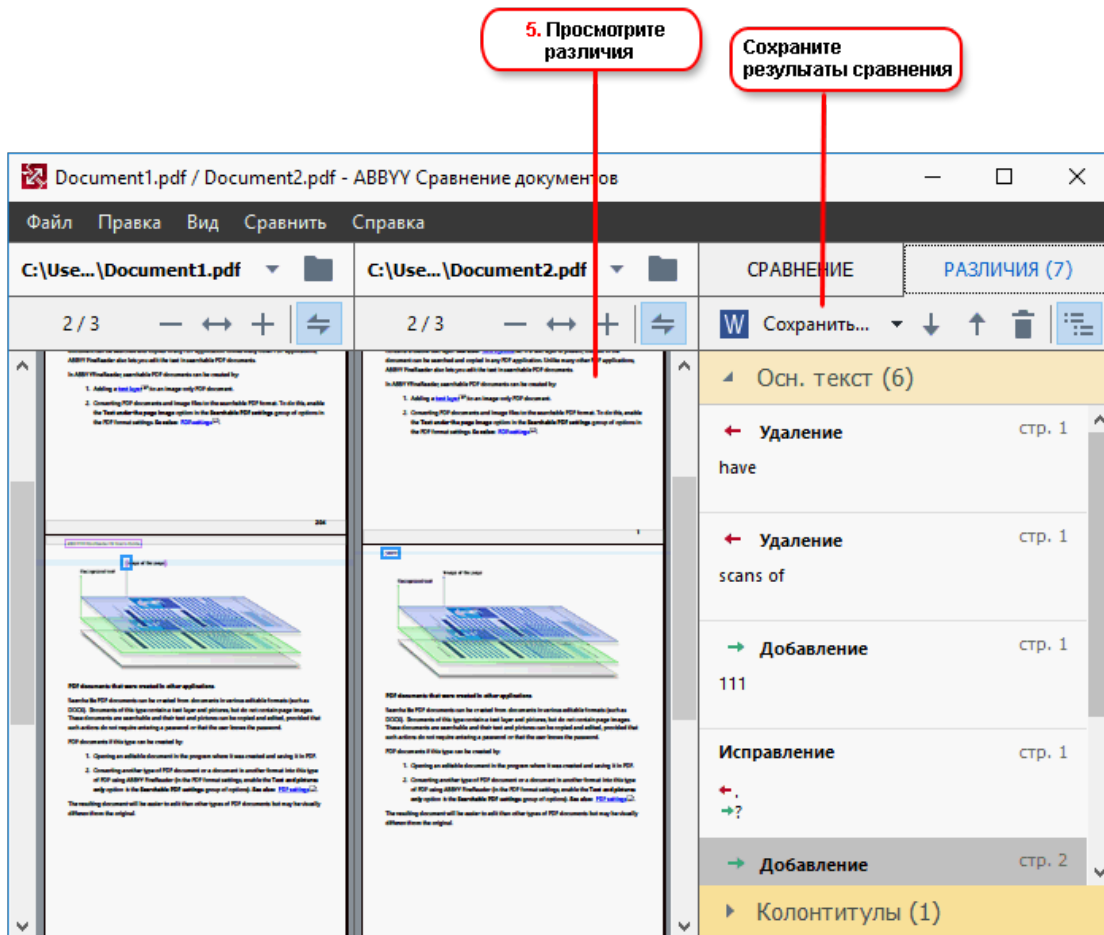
5. Просмотрите различия

Сохраните результаты сравнения

Document1.pdf / Document2.pdf - ABBYY Сравнение документов

Файл Правка Вид Сравнить Справка

C:\Use...\Document1.pdf

C:\Use...\Document2.pdf

СРАВНЕНИЕ

РАЗЛИЧИЯ (7)

2 / 3

2 / 3

Сохранить...

Осн. текст (6)

Удаление
стр. 1
have

Удаление
стр. 1
scans of

Добавление
стр. 1
111

Исправление
стр. 1
.
?

Добавление
стр. 2

Колонтитулы (1)